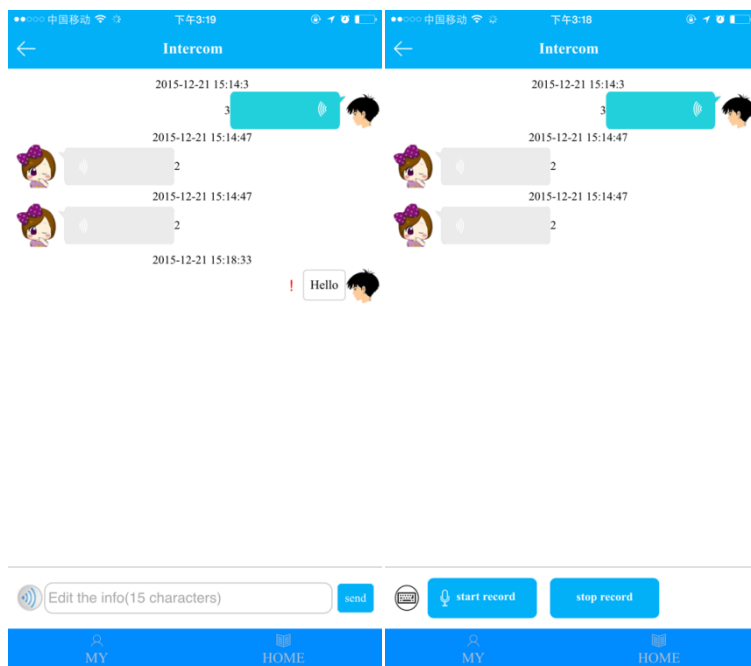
●●○○○ 中国移动 下午3:19

Intercom

2015-12-21 15:14:3

3

2015-12-21 15:14:47

2

2015-12-21 15:14:47

2

2015-12-21 15:18:33

! Hello

Edit the info(15 characters)

send

MY

HOME

●●○○○ 中国移动 下午3:18

Intercom

2015-12-21 15:14:3

3

2015-12-21 15:14:47

2

2015-12-21 15:14:47

2

start record

stop record

MY

HOME